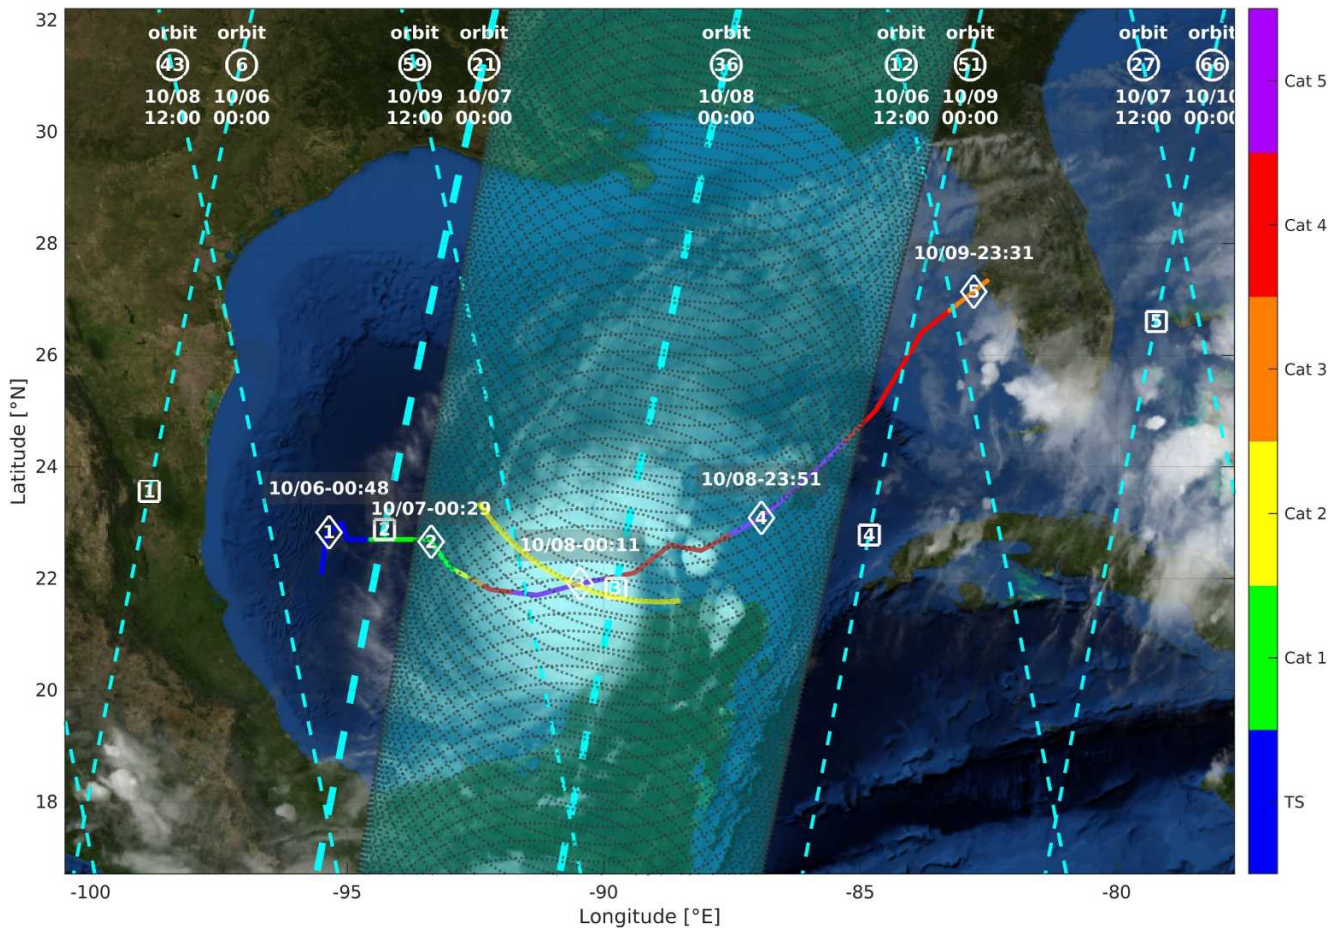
orbit 43 10/08 12:00
orbit 6 10/06 00:00
orbit 59 10/09 12:00
orbit 21 10/07 00:00
orbit 36 10/08 00:00
orbit 12 10/06 12:00
orbit 51 10/09 00:00
orbit 27 10/07 12:00
orbit 66 10/1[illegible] 00:0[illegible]

10/09-23:31
10/06-00:48
10/07-00:29
10/08-00:11
10/08-23:51

1
1
2
2
3
3
4
4
5
5

Latitude [°N]
32
30
28
26
24
22
20
18

Longitude [°E]
-100
-95
-90
-85
-80

Cat 5
Cat 4
Cat 3
Cat 2
Cat 1
TS